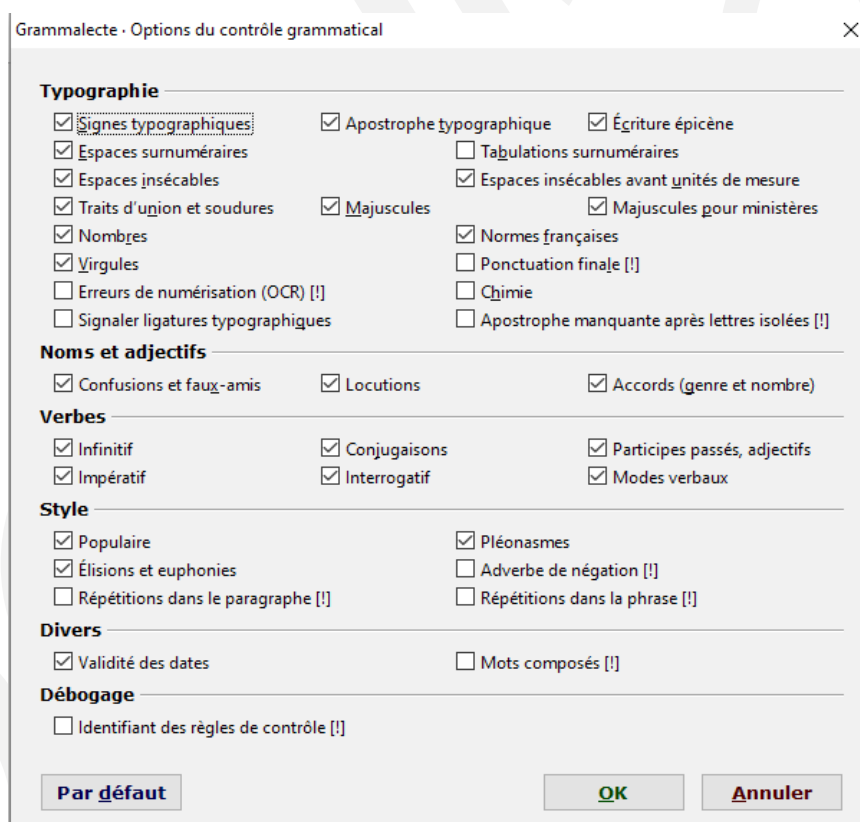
Grammalecte · Options du contrôle grammatical

×

Typographie

☑ Signes typographiques
☑ Apostrophe typographique
☑ Écriture épicène
☑ Espaces surnuméraires
☐ Tabulations surnuméraires
☑ Espaces insécables
☑ Espaces insécables avant unités de mesure
☑ Traits d'union et soudures
☑ Majuscules
☑ Majuscules pour ministères
☑ Nombres
☑ Normes françaises
☑ Virgules
☐ Ponctuation finale [!]
☐ Erreurs de numérisation (OCR) [!]
☐ Chimie
☐ Signaler ligatures typographiques
☐ Apostrophe manquante après lettres isolées [!]

Noms et adjectifs

☑ Confusions et faux-amis
☑ Locutions
☑ Accords (genre et nombre)

Verbes

☑ Infinitif
☑ Conjugaisons
☑ Participes passés, adjectifs
☑ Impératif
☑ Interrogatif
☑ Modes verbaux

Style

☑ Populaire
☑ Pléonasmes
☑ Élisions et euphonies
☐ Adverbe de négation [!]
☐ Répétitions dans le paragraphe [!]
☐ Répétitions dans la phrase [!]

Divers

☑ Validité des dates
☐ Mots composés [!]

Débogage

☐ Identifiant des règles de contrôle [!]

Par défaut

OK

Annuler